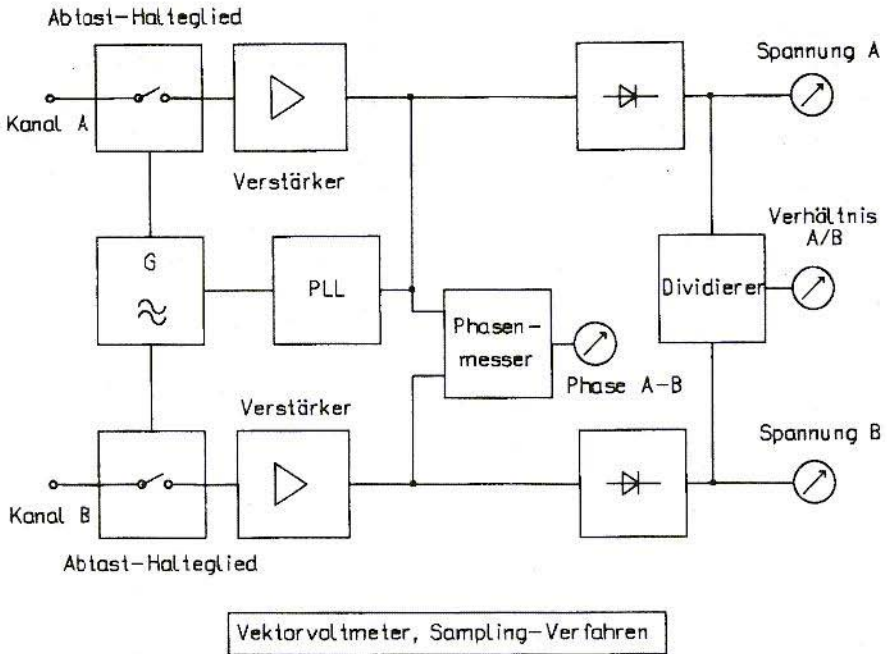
Abtast-Halteglied

Kanal A

Verstärker

Spannung A

Verhältnis A/B

G

$\approx$

PLL

Phasen-messer

Dividierer

Phase A-B

Verstärker

Spannung B

Kanal B

Abtast-Halteglied

Vektorvoltmeter, Sampling-Verfahren